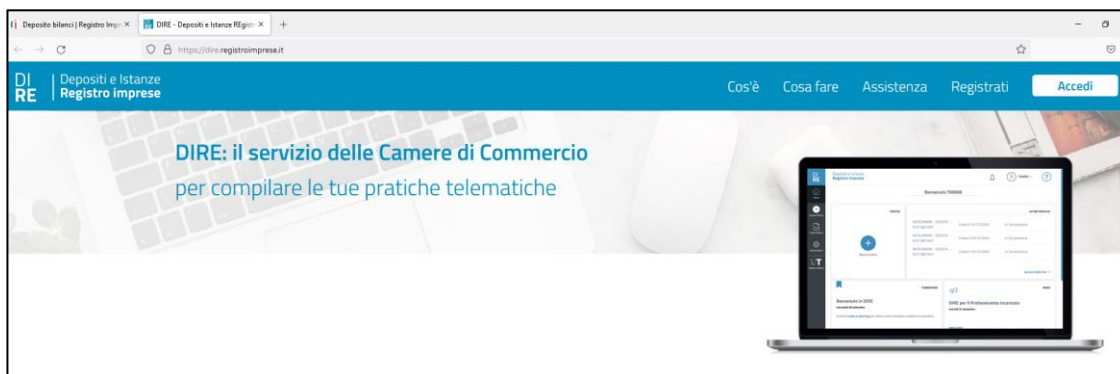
Deposito bilanci | Registro Impr ×
DIRE - Depositi e Istanze REgistr ×
+

https://dire.registroimprese.it

DI RE
Depositi e Istanze
Registro imprese

Cos'è
Cosa fare
Assistenza
Registrati
Accedi

DIRE: il servizio delle Camere di Commercio
per compilare le tue pratiche telematiche

Depositi e Istanze
Registro imprese
Benvenuto
Benvenuto in DIRE
DIRE per il Professionista Incaricato
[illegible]